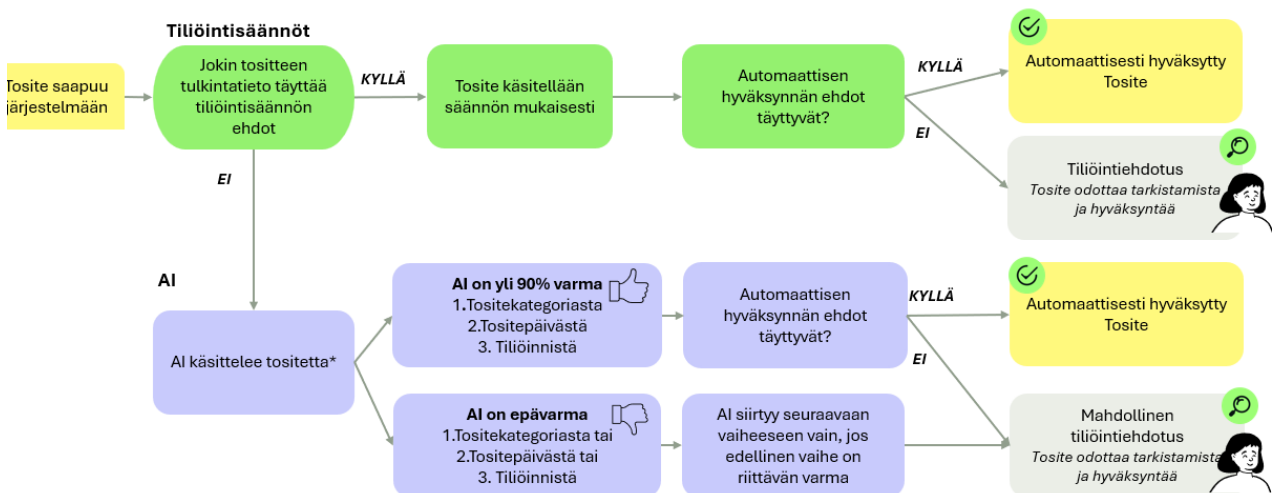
Tiliöintisäännöt

Tosite saapuu järjestelmään

Jokin tositteen tulkintatieto täyttää tiliöintisäännön ehdot

KYLLÄ

Tosite käsitellään säännön mukaisesti

Automaattisen hyväksynnän ehdot täyttyvät?

KYLLÄ

Automaattisesti hyväksytty Tosite

EI

Tiliöintiehdotus
*Tosite odottaa tarkistamista ja hyväksyntää*

EI

AI

AI käsittelee tositetta*

**AI on yli 90% varma**
1.Tositekategoriasta
2.Tositepäivästä
3. Tiliöinnistä

Automaattisen hyväksynnän ehdot täyttyvät?

KYLLÄ

Automaattisesti hyväksytty Tosite

EI

**AI on epävarma**
1.Tositekategoriasta tai
2.Tositepäivästä tai
3. Tiliöinnistä

AI siirtyy seuraavaan vaiheeseen vain, jos edellinen vaihe on riittävän varma

Mahdollinen tiliöintiehdotus
*Tosite odottaa tarkistamista ja hyväksyntää*